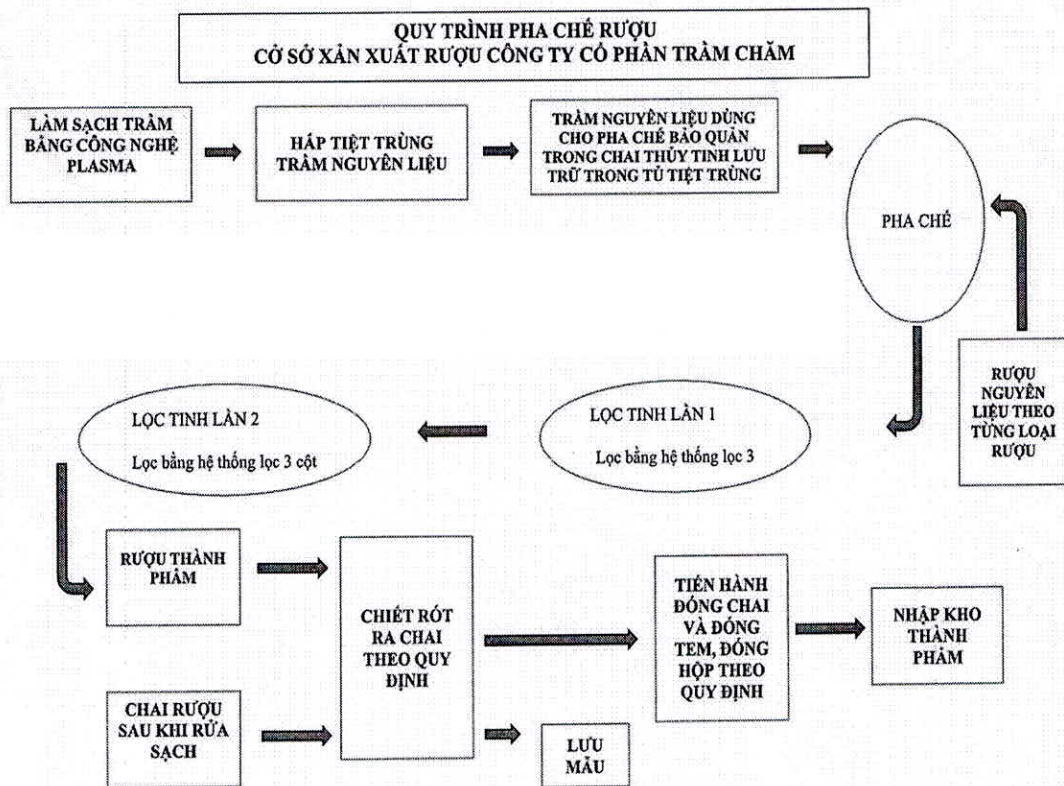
QUY TRÌNH PHA CHẾ RƯỢU
CƠ SỞ XẢN XUẤT RƯỢU CÔNG TY CỔ PHẦN TRẦM CHĂM

LÀM SẠCH TRẦM BẰNG CÔNG NGHỆ PLASMA

HẤP TIỆT TRÙNG TRẦM NGUYÊN LIỆU

TRẦM NGUYÊN LIỆU DÙNG CHO PHA CHẾ BẢO QUẢN TRONG CHAI THỦY TINH LƯU TRỮ TRONG TỦ TIỆT TRÙNG

PHA CHẾ

RƯỢU NGUYÊN LIỆU THEO TỪNG LOẠI RƯỢU

LỌC TINH LẦN 1
Lọc bằng hệ thống lọc 3

LỌC TINH LẦN 2
Lọc bằng hệ thống lọc 3 cột

RƯỢU THÀNH PHẨM

CHAI RƯỢU SAU KHI RỬA SẠCH

CHIẾT RÓT RA CHAI THEO QUY ĐỊNH

LƯU MẪU

TIẾN HÀNH ĐÓNG CHAI VÀ ĐÓNG TEM, ĐÓNG HỘP THEO QUY ĐỊNH

NHẬP KHO THÀNH PHẨM